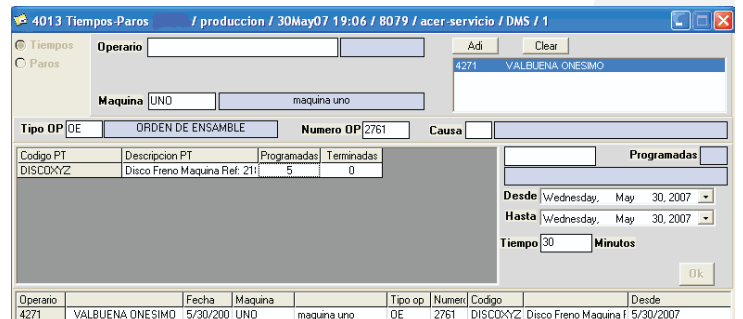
4013 Tiempos-Paros / produccion / 30May07 19:06 / 8079 / acer-servicio / DMS / 1

Tiempos
Paros

Operario

Adi Clear

4271 VALBUENA ONESIMO

Maquina UNO maquina uno

Tipo OP OE ORDEN DE ENSAMBLE Numero OP 2761 Causa

| Codigo PT | Descripcion PT | Programadas | Terminadas |
|---|---|---|---|
| DISCOXYZ | Disco Freno Maquina Ref: 21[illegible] | 5 | 0 |

Programadas

Desde Wednesday, May 30, 2007
Hasta Wednesday, May 30, 2007
Tiempo 30 Minutos

Ok

| Operario | | Fecha | Maquina | | Tipo op | Numero | Codigo | | Desde |
|---|---|---|---|---|---|---|---|---|---|
| 4271 | VALBUENA ONESIMO | 5/30/200 | UNO | maquina uno | OE | 2761 | DISCOXYZ | Disco Freno Maquina I | 5/30/2007 |